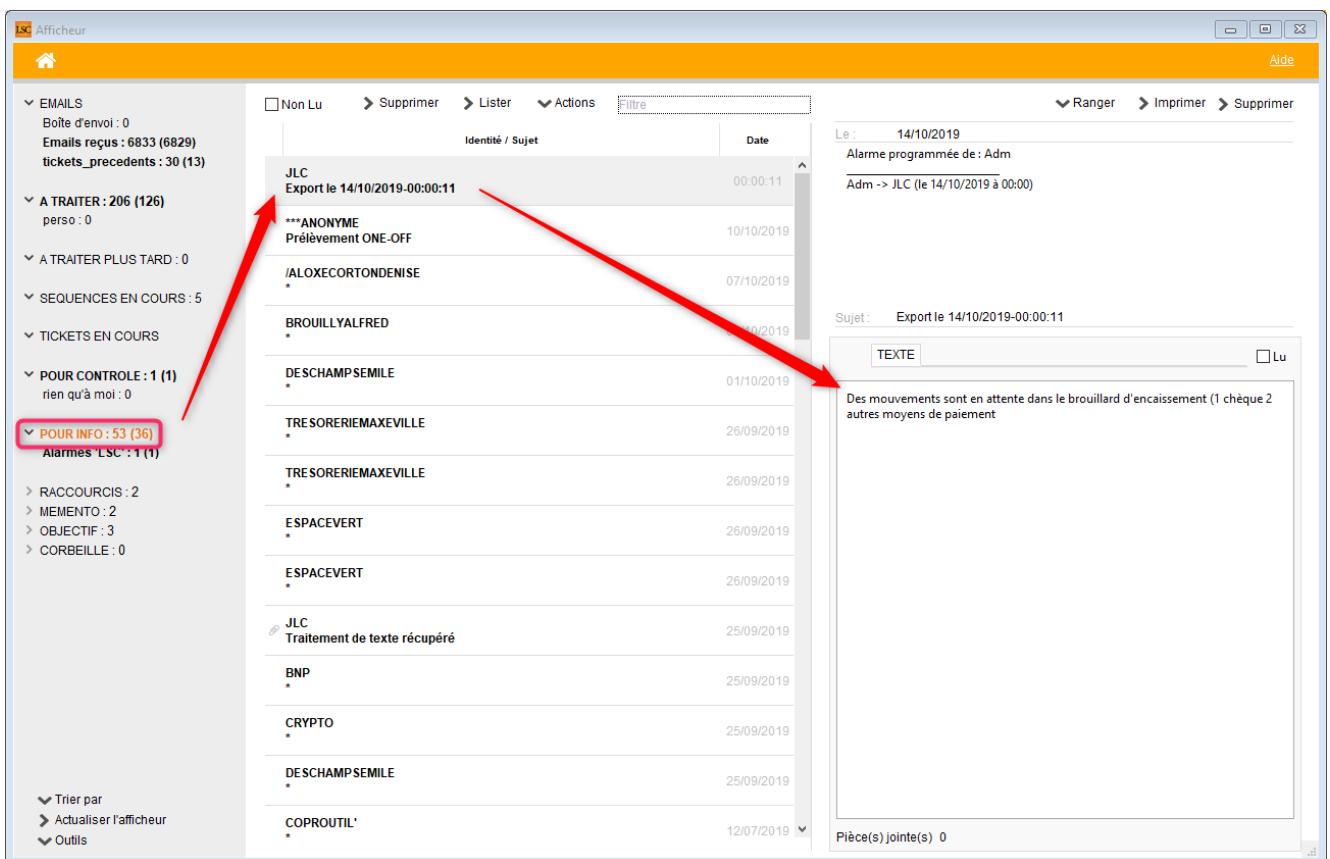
LSC Afficheur

Aide

EMAILS
Boîte d'envoi : 0
Emails reçus : 6833 (6829)
tickets_precedents : 30 (13)

A TRAITER : 206 (126)
perso : 0

A TRAITER PLUS TARD : 0

SEQUENCES EN COURS : 5

TICKETS EN COURS

POUR CONTROLE : 1 (1)
rien qu'à moi : 0

POUR INFO : 53 (36)
Alarmes 'LSC' : 1 (1)

RACCOURCIS : 2
MEMENTO : 2
OBJECTIF : 3
CORBEILLE : 0

Trier par
Actualiser l'afficheur
Outils

Non Lu   Supprimer   Lister   Actions   Filtre

| Identité / Sujet | Date |
|---|---|
| JLC Export le 14/10/2019-00:00:11 | 00:00:11 |
| ***ANONYME Prélèvement ONE-OFF | 10/10/2019 |
| /ALOXECORTONDENISE * | 07/10/2019 |
| BROUILLYALFRED * | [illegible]/10/2019 |
| DESCHAMPSEMILE * | 01/10/2019 |
| TRESORERIEMAXEVILLE * | 26/09/2019 |
| TRESORERIEMAXEVILLE * | 26/09/2019 |
| ESPACEVERT * | 26/09/2019 |
| ESPACEVERT * | 26/09/2019 |
| JLC Traitement de texte récupéré | 25/09/2019 |
| BNP * | 25/09/2019 |
| CRYPTO * | 25/09/2019 |
| DESCHAMPSEMILE * | 25/09/2019 |
| COPROUTIL' * | 12/07/2019 |

Ranger   Imprimer   Supprimer

Le : 14/10/2019
Alarme programmée de : Adm
Adm -> JLC (le 14/10/2019 à 00:00)

Sujet : Export le 14/10/2019-00:00:11

TEXTE   Lu

Des mouvements sont en attente dans le brouillard d'encaissement (1 chèque 2 autres moyens de paiement

Pièce(s) jointe(s) 0